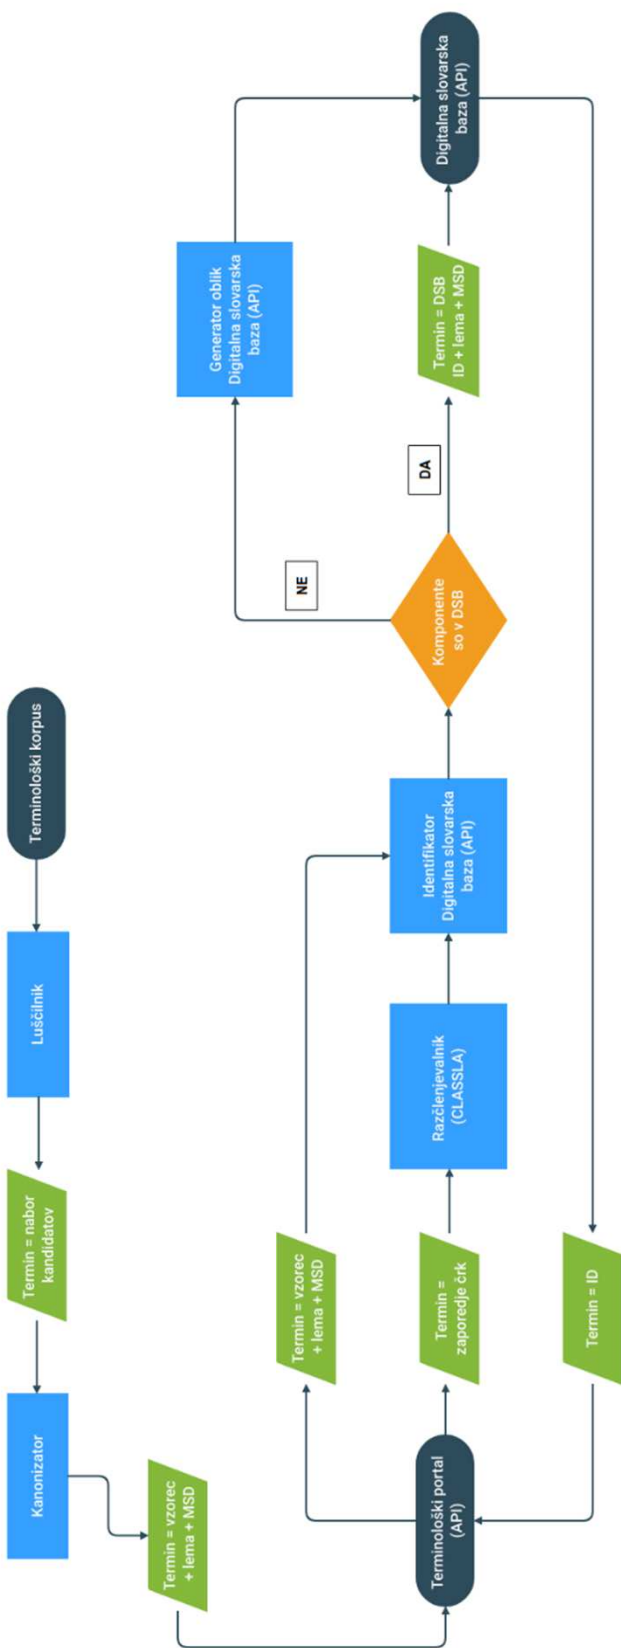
Terminološki korpus

Luščilnik

Termin = nabor kandidatov

Kanonizator

Termin = vzorec + lema + MSD

Terminološki portal (API)

Termin = vzorec + lema + MSD

Termin = zaporedje črk

Termin = ID

Razčlenjevalnik (CLASSLA)

Identifikator Digitalna slovarska baza (API)

Komponente so v DSB

NE

DA

Generator oblik Digitalna slovarska baza (API)

Termin = DSB ID + lema + MSD

Digitalna slovarska baza (API)